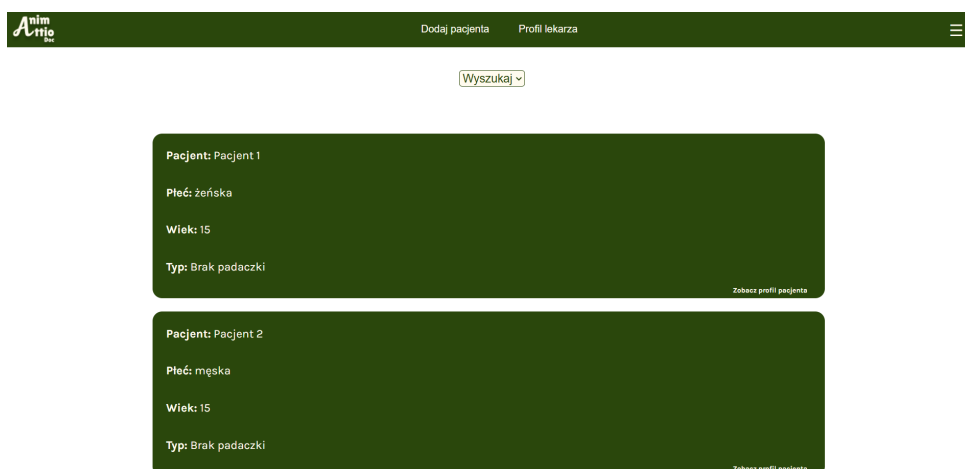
Anim Attio Doc

Dodaj pacjenta Profil lekarza

Wyszukaj

Pacjent: Pacjent 1

Płeć: żeńska

Wiek: 15

Typ: Brak padaczki

Zobacz profil pacjenta

Pacjent: Pacjent 2

Płeć: męska

Wiek: 15

Typ: Brak padaczki

Zobacz profil pacjenta